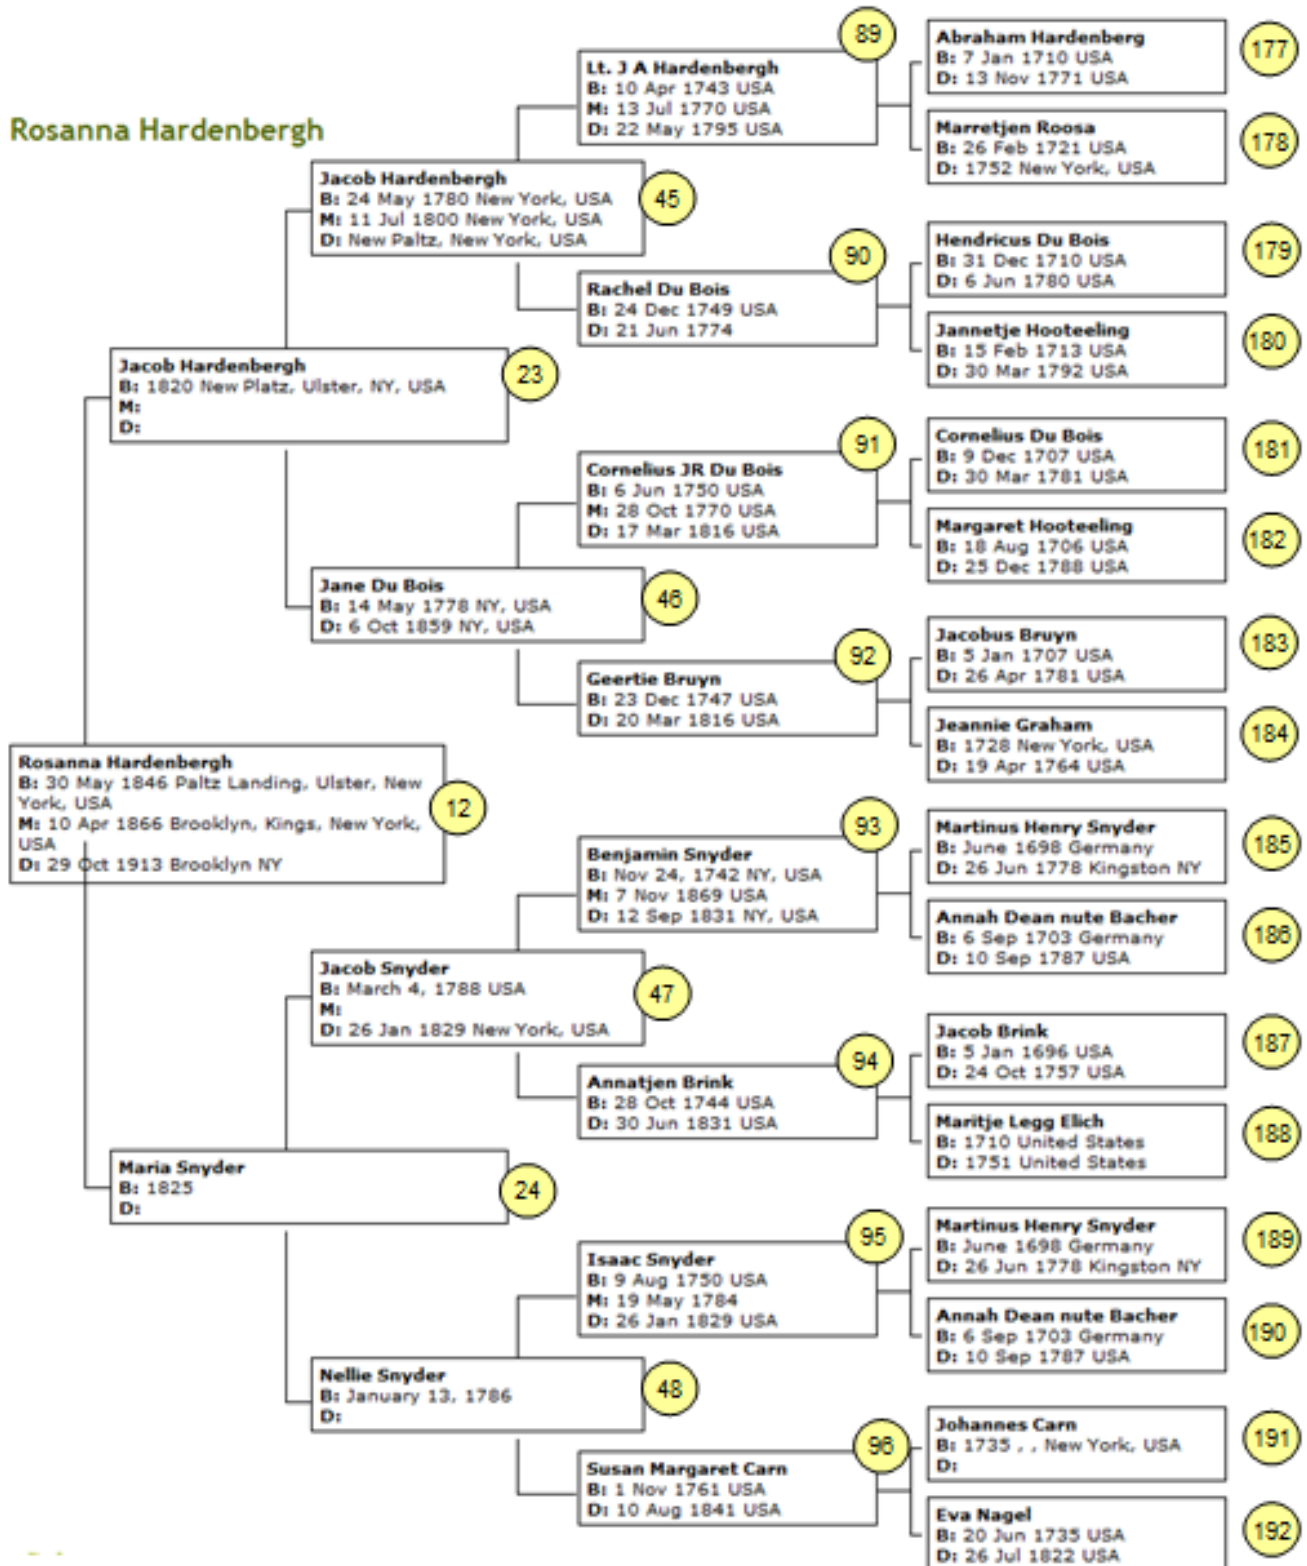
Rosanna Hardenbergh

Rosanna Hardenbergh
B: 30 May 1846 Paltz Landing, Ulster, New York, USA
M: 10 Apr 1866 Brooklyn, Kings, New York, USA
D: 29 Oct 1913 Brooklyn NY
12

Jacob Hardenbergh
B: 1820 New Platz, Ulster, NY, USA
M:
D:
23

Jacob Hardenbergh
B: 24 May 1780 New York, USA
M: 11 Jul 1800 New York, USA
D: New Paltz, New York, USA
45

Lt. J A Hardenbergh
B: 10 Apr 1743 USA
M: 13 Jul 1770 USA
D: 22 May 1795 USA
89

Abraham Hardenberg
B: 7 Jan 1710 USA
D: 13 Nov 1771 USA
177

Marretjen Roosa
B: 26 Feb 1721 USA
D: 1752 New York, USA
178

Rachel Du Bois
B: 24 Dec 1749 USA
D: 21 Jun 1774
90

Hendricus Du Bois
B: 31 Dec 1710 USA
D: 6 Jun 1780 USA
179

Jannetje Hooteeling
B: 15 Feb 1713 USA
D: 30 Mar 1792 USA
180

Jane Du Bois
B: 14 May 1778 NY, USA
D: 6 Oct 1859 NY, USA
46

Cornelius JR Du Bois
B: 6 Jun 1750 USA
M: 28 Oct 1770 USA
D: 17 Mar 1816 USA
91

Cornelius Du Bois
B: 9 Dec 1707 USA
D: 30 Mar 1781 USA
181

Margaret Hooteeling
B: 18 Aug 1706 USA
D: 25 Dec 1788 USA
182

Geertie Bruyn
B: 23 Dec 1747 USA
D: 20 Mar 1816 USA
92

Jacobus Bruyn
B: 5 Jan 1707 USA
D: 26 Apr 1781 USA
183

Jeannie Graham
B: 1728 New York, USA
D: 19 Apr 1764 USA
184

Maria Snyder
B: 1825
D:
24

Jacob Snyder
B: March 4, 1788 USA
M:
D: 26 Jan 1829 New York, USA
47

Benjamin Snyder
B: Nov 24, 1742 NY, USA
M: 7 Nov 1869 USA
D: 12 Sep 1831 NY, USA
93

Martinus Henry Snyder
B: June 1698 Germany
D: 26 Jun 1778 Kingston NY
185

Annah Dean nute Bacher
B: 6 Sep 1703 Germany
D: 10 Sep 1787 USA
186

Annatjen Brink
B: 28 Oct 1744 USA
D: 30 Jun 1831 USA
94

Jacob Brink
B: 5 Jan 1696 USA
D: 24 Oct 1757 USA
187

Maritje Legg Elich
B: 1710 United States
D: 1751 United States
188

Nellie Snyder
B: January 13, 1786
D:
48

Isaac Snyder
B: 9 Aug 1750 USA
M: 19 May 1784
D: 26 Jan 1829 USA
95

Martinus Henry Snyder
B: June 1698 Germany
D: 26 Jun 1778 Kingston NY
189

Annah Dean nute Bacher
B: 6 Sep 1703 Germany
D: 10 Sep 1787 USA
190

Susan Margaret Carn
B: 1 Nov 1761 USA
D: 10 Aug 1841 USA
96

Johannes Carn
B: 1735 , , New York, USA
D:
191

Eva Nagel
B: 20 Jun 1735 USA
D: 26 Jul 1822 USA
192